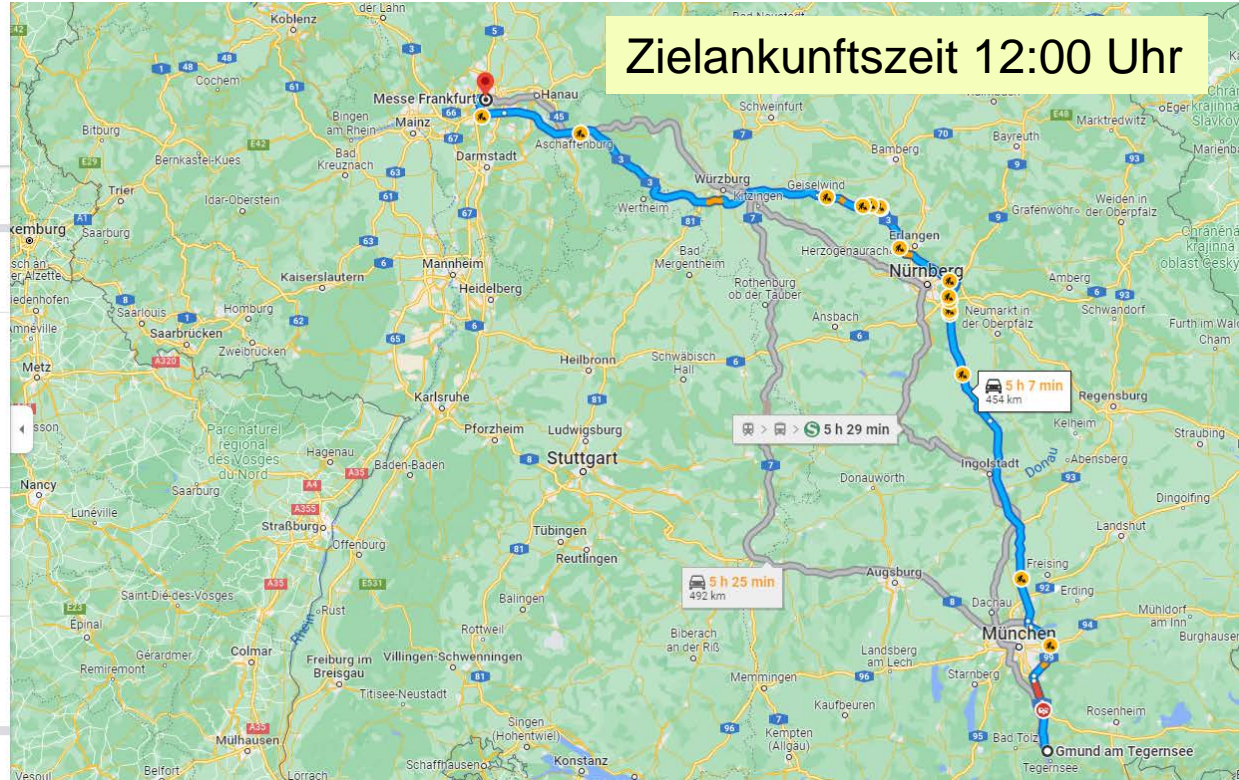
Zielankunftszeit 12:00 Uhr

Koblenz
der Lahn
Bad Neustadt
Cochem
Bitburg
Bernkastel-Kues
Trier
Idar-Oberstein
xemburg
Saarburg
sch an der Alzette
iedenhofen
Saarlouis
Saarbrücken
Homburg
Zweibrücken
Kaiserslautern
Bingen am Rhein
Mainz
Bad Kreuznach
Messe Frankfurt
Hanau
Darmstadt
Aschaffenburg
Mannheim
Heidelberg
Metz
Karlsruhe
Pforzheim
Ludwigsburg
Stuttgart
Heilbronn
Schwäbisch Hall
Parc naturel régional des Vosges du Nord
Hagenau
Baden-Baden
Nancy
Saarburg
Lunéville
Straßburg
Offenburg
Saint-Dié-des-Vosges
Épinal
Gérardmer
Remiremont
Colmar
Rust
Freiburg im Breisgau
Titisee-Neustadt
Villingen-Schwenningen
Mulhausen
Belfort
Lörrach
Schaffhausen
Konstanz
Singen (Hohentwiel)
Tübingen
Reutlingen
Balingen
Rottweil
Biberach an der Riß
Memmingen
Kempten (Allgäu)
Kaufbeuren
Landsberg am Lech
Augsburg
Donauwörth
Ingolstadt
Dachau
München
Freising
Erding
Landshut
Dingolfing
Mühldorf am Inn
Burghausen
Rosenheim
Starnberg
Bad Tölz
Gmund am Tegernsee
Tegernsee
Regensburg
Kelheim
Abensberg
Straubing
Donau
Neumarkt in der Oberpfalz
Schwandorf
Amberg
Nürnberg
Erlangen
Herzogenaurach
Ansbach
Rothenburg ob der Tauber
Bad Mergentheim
Wertheim
Würzburg
Kitzingen
Geiselwind
Schweinfurt
Bamberg
Bayreuth
Grafenwöhr
Weiden in der Oberpfalz
Marktredwitz
Furth im Wald
Cham
Chráněná krajinná oblast Český
Chráněná krajinná oblast Slavkov
Marienba
5 h 7 min
454 km
5 h 29 min
5 h 25 min
492 km